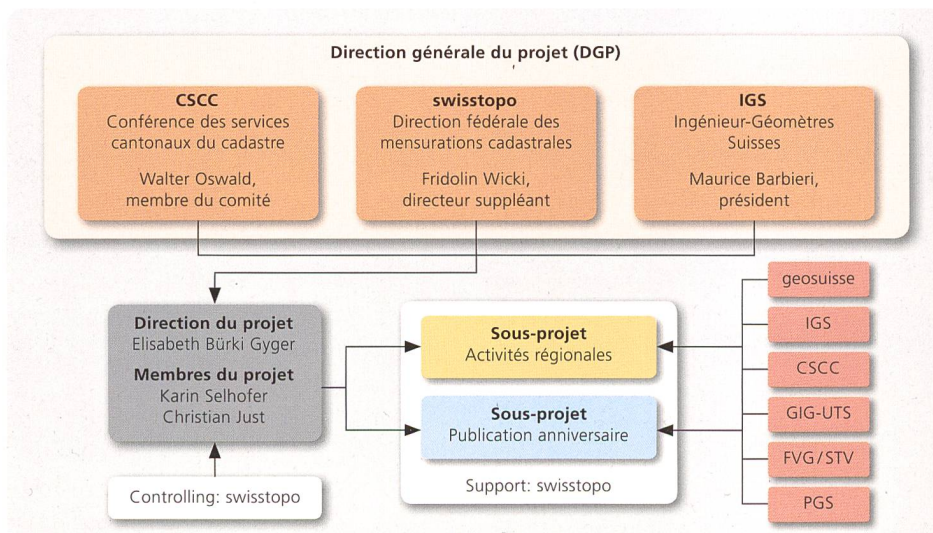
Direction générale du projet (DGP)

CSCC
Conférence des services cantonaux du cadastre

Walter Oswald, membre du comité

swisstopo
Direction fédérale des mensurations cadastrales

Fridolin Wicki, directeur suppléant

IGS
Ingénieur-Géomètres Suisses

Maurice Barbieri, président

Direction du projet
Elisabeth Bürki Gyger

Membres du projet
Karin Selhofer
Christian Just

Controlling: swisstopo

Sous-projet
Activités régionales

Sous-projet
Publication anniversaire

Support: swisstopo

geosuisse

IGS

CSCC

GIG-UTS

FVG/STV

PGS